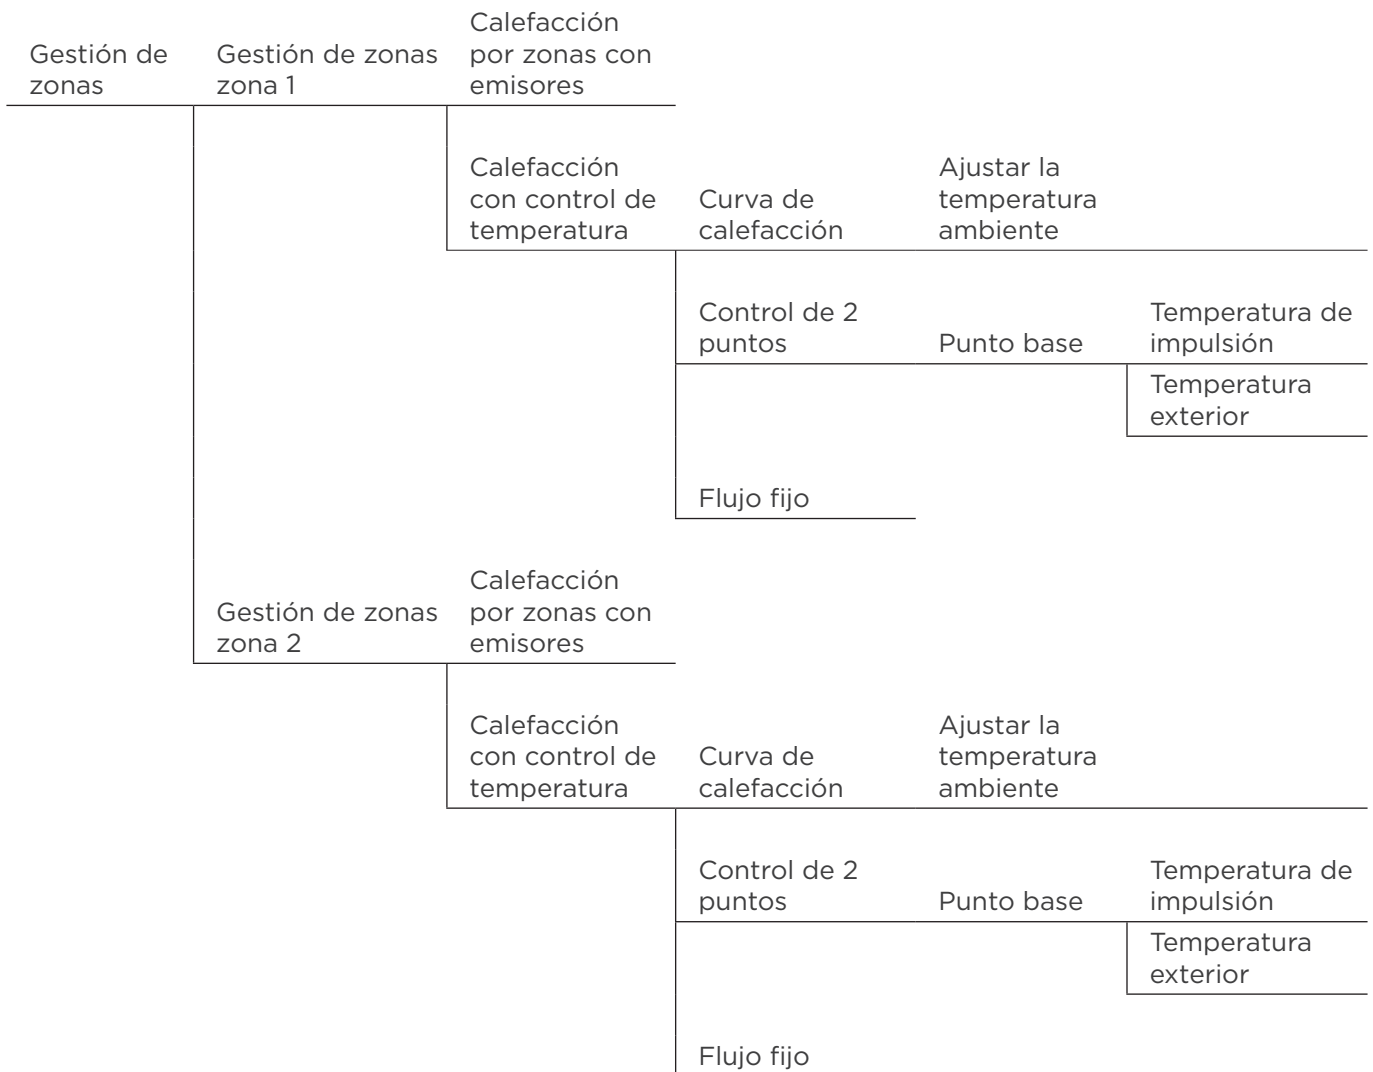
Gestión de zonas

Gestión de zonas zona 1

Calefacción por zonas con emisores

Calefacción con control de temperatura

Curva de calefacción

Ajustar la temperatura ambiente

Control de 2 puntos

Punto base

Temperatura de impulsión

Temperatura exterior

Flujo fijo

Gestión de zonas zona 2

Calefacción por zonas con emisores

Calefacción con control de temperatura

Curva de calefacción

Ajustar la temperatura ambiente

Control de 2 puntos

Punto base

Temperatura de impulsión

Temperatura exterior

Flujo fijo